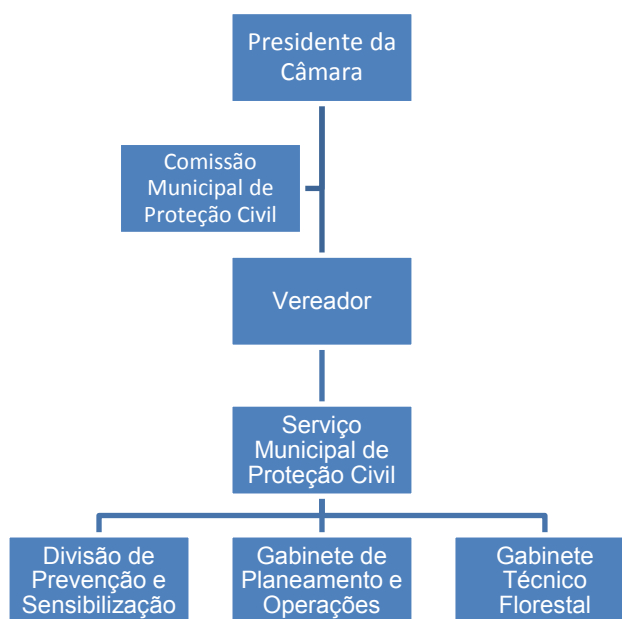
Presidente da Câmara

Comissão Municipal de Proteção Civil

Vereador

Serviço Municipal de Proteção Civil

Divisão de Prevenção e Sensibilização

Gabinete de Planeamento e Operações

Gabinete Técnico Florestal